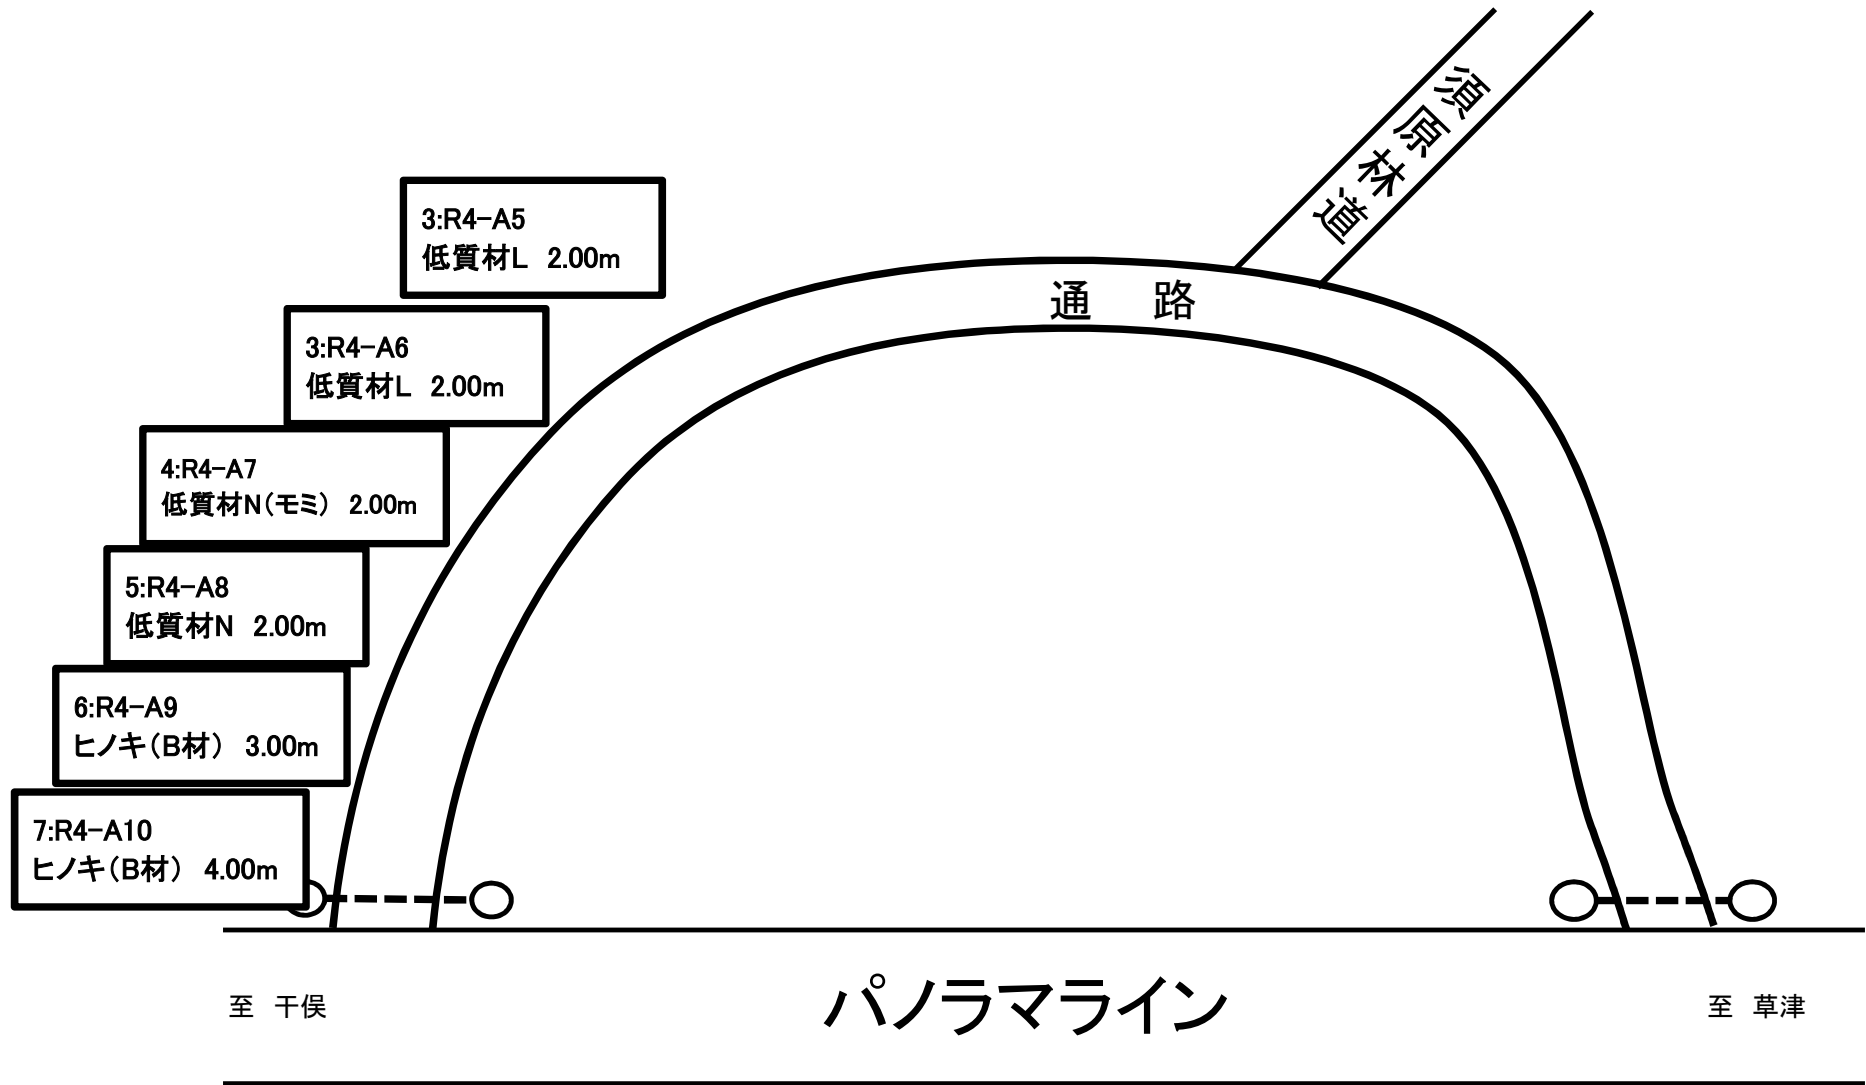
須原林道

3:R4-A5
低質材L 2.00m

通 路

3:R4-A6
低質材L 2.00m

4:R4-A7
低質材N(モミ) 2.00m

5:R4-A8
低質材N 2.00m

6:R4-A9
ヒノキ(B材) 3.00m

7:R4-A10
ヒノキ(B材) 4.00m

至 干俣

パノラマライン

至 草津